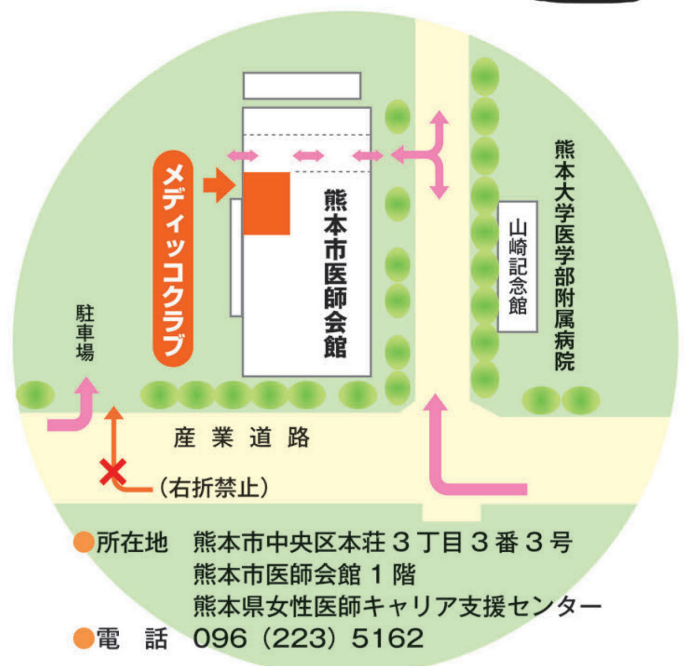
メディッコクラブ

熊本市医師会館

山崎記念館

熊本大学医学部附属病院

駐車場

産業道路

(右折禁止)

所在地　熊本市中央区本荘３丁目３番３号
熊本市医師会館１階
熊本県女性医師キャリア支援センター

電　話　096 (223) 5162